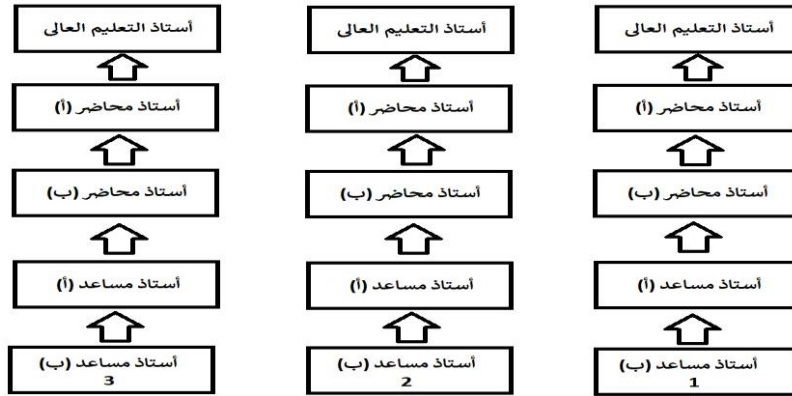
أستاذ التعليم العالى

أستاذ محاضر (أ)

أستاذ محاضر (ب)

أستاذ مساعد (أ)

أستاذ مساعد (ب)
1

أستاذ التعليم العالى

أستاذ محاضر (أ)

أستاذ محاضر (ب)

أستاذ مساعد (أ)

أستاذ مساعد (ب)
2

أستاذ التعليم العالى

أستاذ محاضر (أ)

أستاذ محاضر (ب)

أستاذ مساعد (أ)

أستاذ مساعد (ب)
3